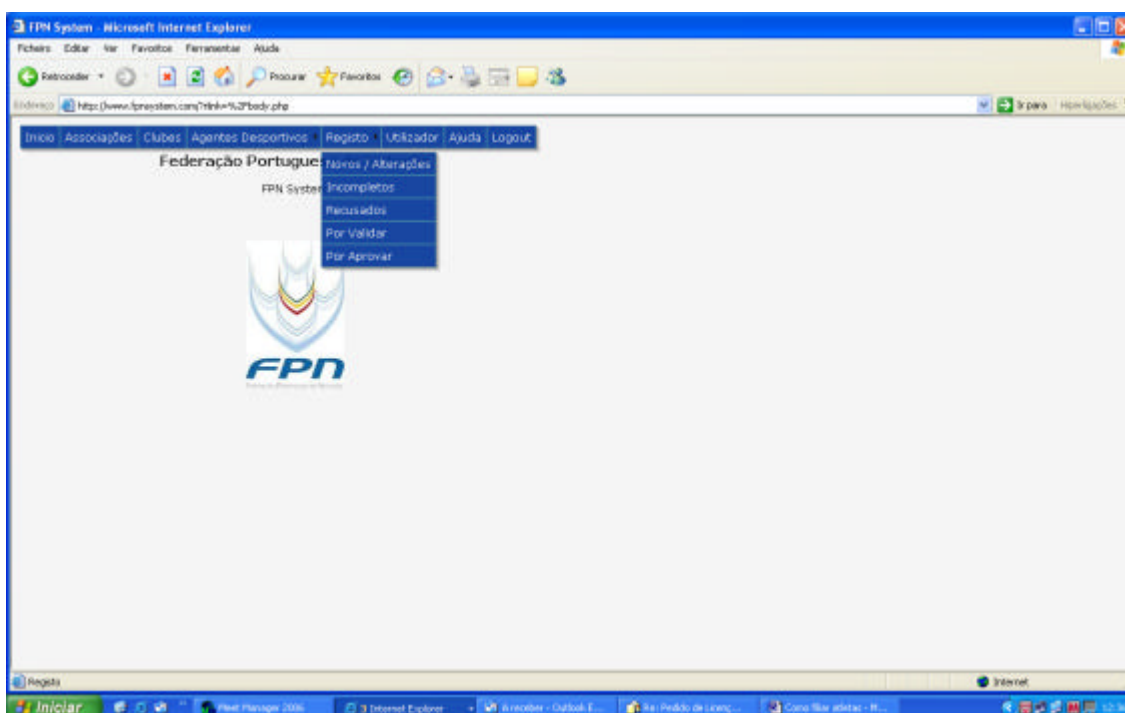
FPN System - Microsoft Internet Explorer

Ficheiro Editar Ver Favoritos Ferramentas Ajuda

Retroceder Procurar Favoritos

Endereço http://www.fpnsystem.com/?link=%2Fbody.php

Ir para Hiperligações

Inicio Associações Clubes Agentes Desportivos Registo Utilizador Ajuda Logout

Federação Portugues

FPN System

Novos / Alterações
Incompletos
Recusados
Por Validar
Por Aprovar

FPN

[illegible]

Registo

Internet

Iniciar Meet Manager 2006 3 Internet Explorer A receber - Outlook E... Re: Pedido de Licenç... Como filiar atletas - M...